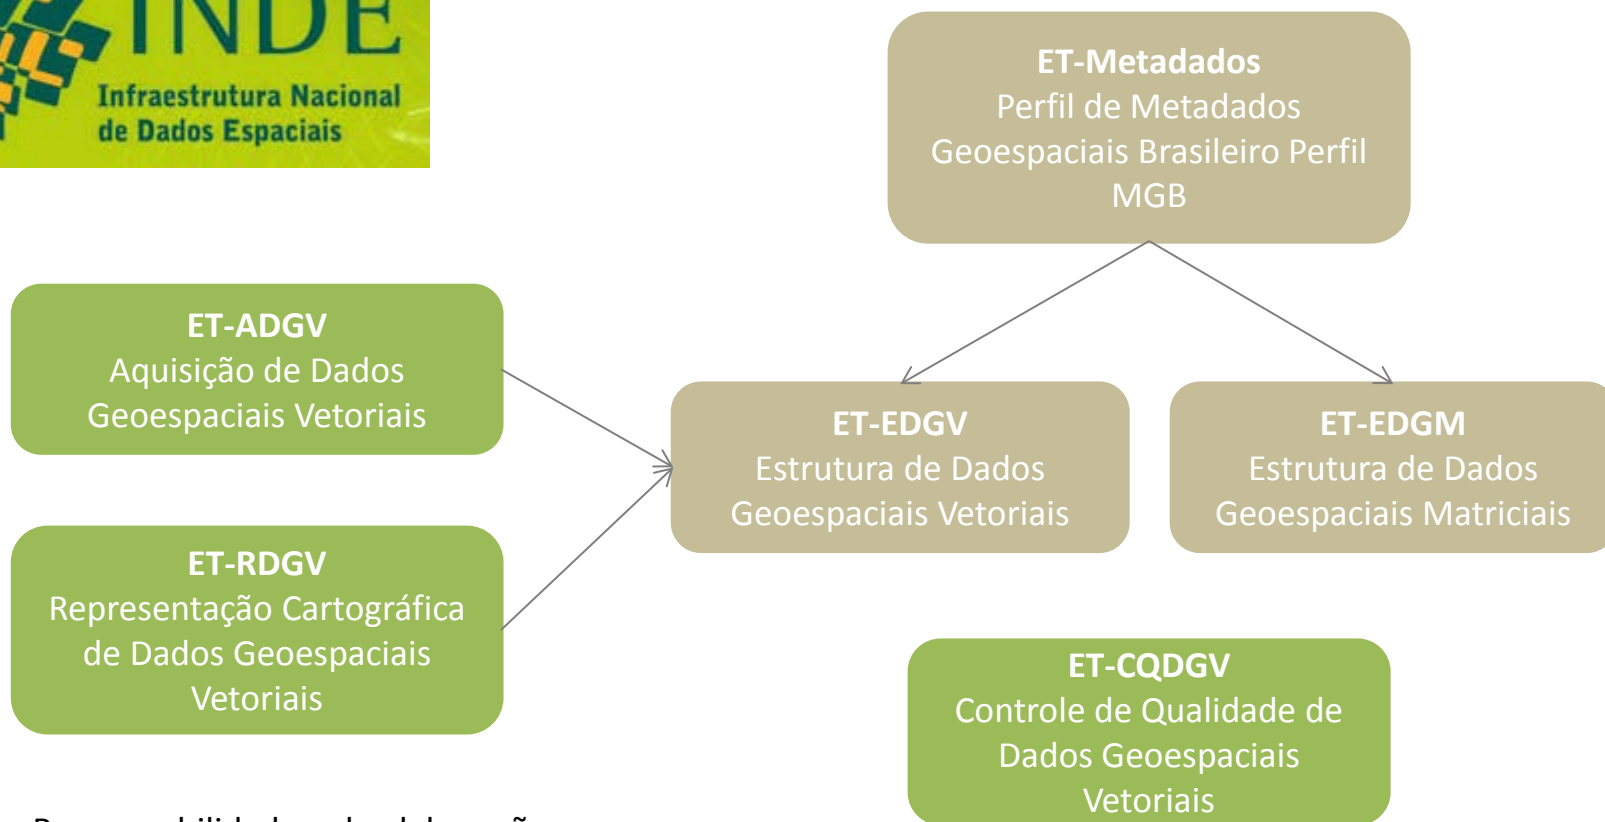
INDE
Infraestrutura Nacional de Dados Espaciais

ET-Metadados
Perfil de Metadados Geoespaciais Brasileiro Perfil MGB

ET-ADGV
Aquisição de Dados Geoespaciais Vetoriais

ET-RDGV
Representação Cartográfica de Dados Geoespaciais Vetoriais

ET-EDGV
Estrutura de Dados Geoespaciais Vetoriais

ET-EDGM
Estrutura de Dados Geoespaciais Matriciais

ET-CQDGV
Controle de Qualidade de Dados Geoespaciais Vetoriais

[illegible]